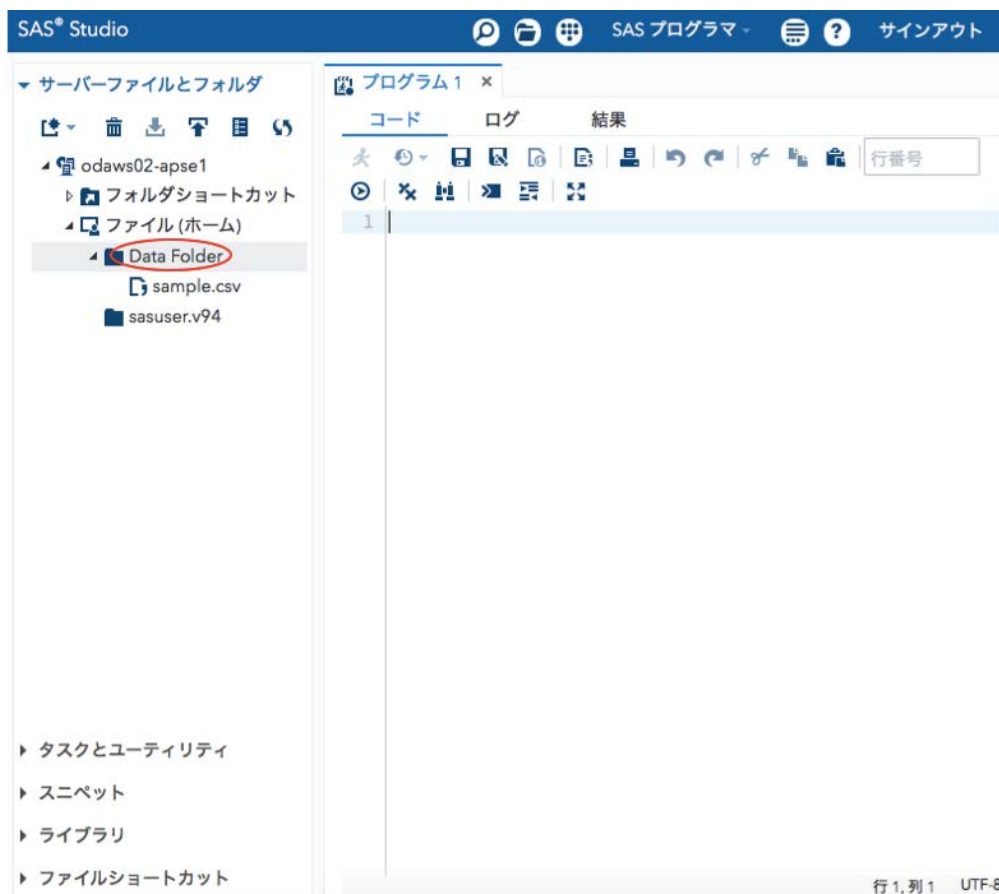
SAS® Studio

SAS プログラマ

サインアウト

サーバーファイルとフォルダ

odaws02-apse1

フォルダショートカット

ファイル (ホーム)

Data Folder

sample.csv

sasuser.v94

プログラム 1 ×

コード

ログ

結果

行番号

1

タスクとユーティリティ

スニペット

ライブラリ

ファイルショートカット

行 1, 列 1 UTF-8